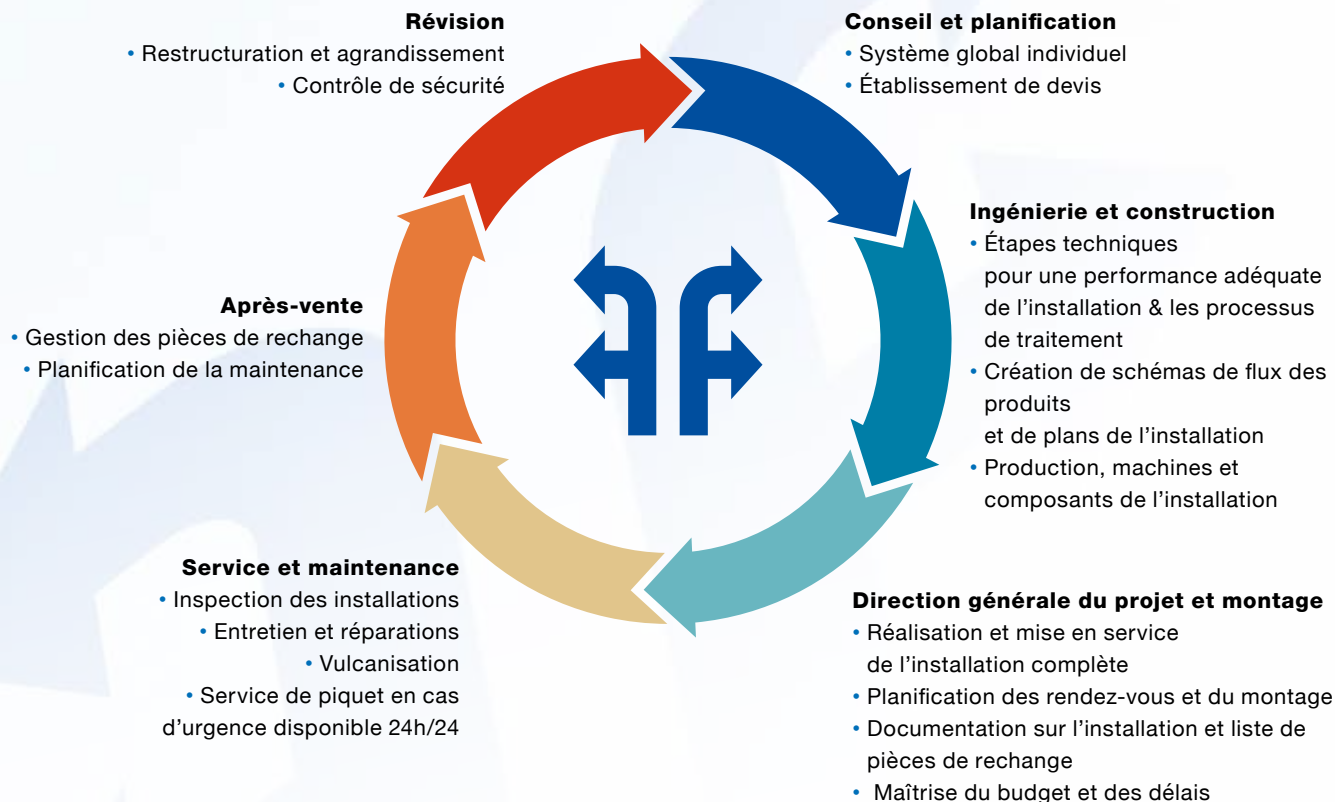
Révision
• Restructuration et agrandissement
• Contrôle de sécurité

Conseil et planification
• Système global individuel
• Établissement de devis

Ingénierie et construction
• Étapes techniques pour une performance adéquate de l'installation & les processus de traitement
• Création de schémas de flux des produits et de plans de l'installation
• Production, machines et composants de l'installation

Après-vente
• Gestion des pièces de rechange
• Planification de la maintenance

Service et maintenance
• Inspection des installations
• Entretien et réparations
• Vulcanisation
• Service de piquet en cas d'urgence disponible 24h/24

Direction générale du projet et montage
• Réalisation et mise en service de l'installation complète
• Planification des rendez-vous et du montage
• Documentation sur l'installation et liste de pièces de rechange
• Maîtrise du budget et des délais